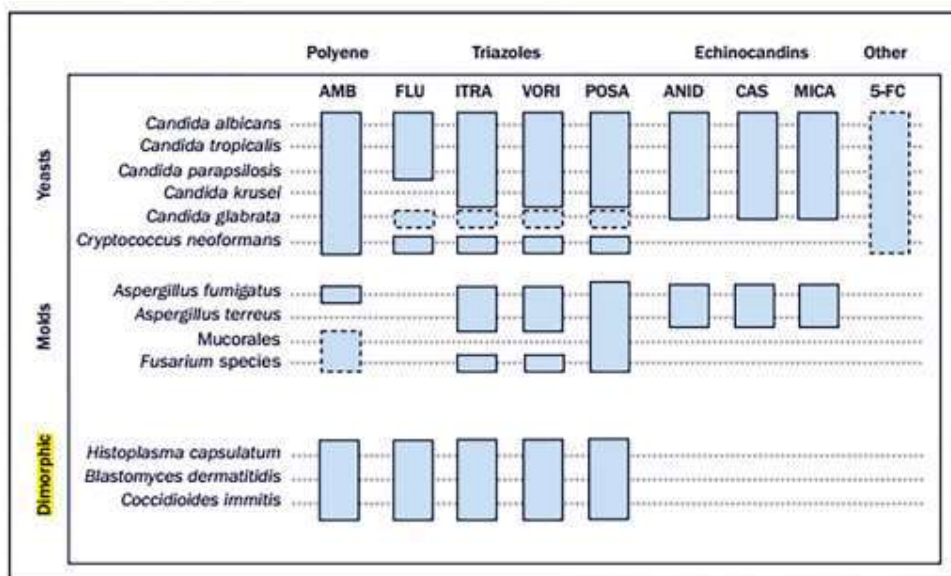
| | | Polyene | Triazoles | | | | Echinocandins | | | Other |
|---|---|---|---|---|---|---|---|---|---|---|
| | | AMB | FLU | ITRA | VORI | POSA | ANID | CAS | MICA | 5-FC |
| Yeasts | *Candida albicans* | | | | | | | | | |
| | *Candida tropicalis* | | | | | | | | | |
| | *Candida parapsilosis* | | | | | | | | | |
| | *Candida krusei* | | | | | | | | | |
| | *Candida glabrata* | | | | | | | | | |
| | *Cryptococcus neoformans* | | | | | | | | | |
| Molds | *Aspergillus fumigatus* | | | | | | | | | |
| | *Aspergillus terreus* | | | | | | | | | |
| | Mucorales | | | | | | | | | |
| | *Fusarium* species | | | | | | | | | |
| Dimorphic | *Histoplasma capsulatum* | | | | | | | | | |
| | *Blastomyces dermatitidis* | | | | | | | | | |
| | *Coccidioides immitis* | | | | | | | | | |